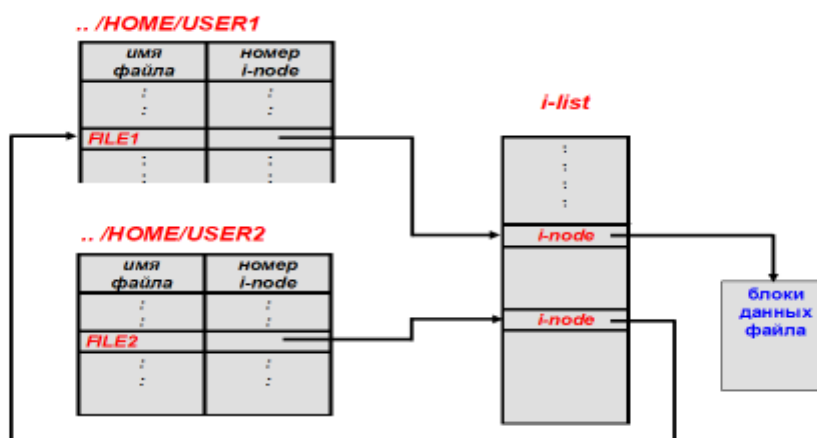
.. /HOME/USER1

| имя файла | номер i-node |
|---|---|
| : | : |
| FILE1 | |
| : | : |

i-list

.. /HOME/USER2

| имя файла | номер i-node |
|---|---|
| : | : |
| FILE2 | |
| : | : |

i-node

i-node

блоки данных файла